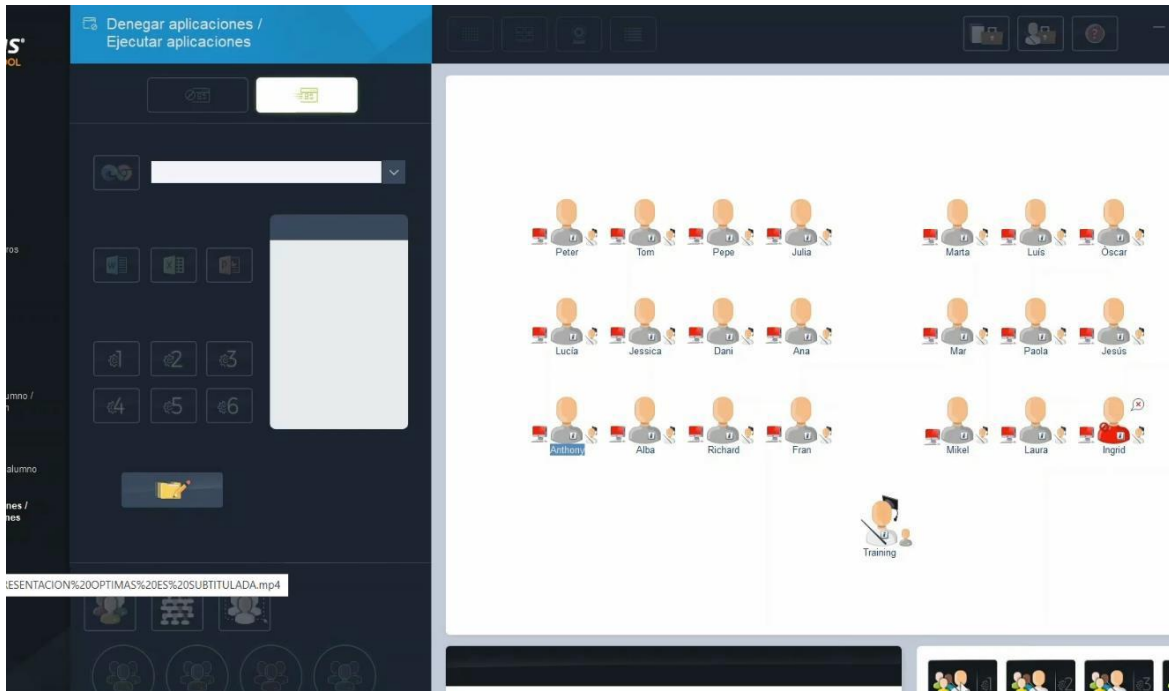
S
OL

Denegar aplicaciones / Ejecutar aplicaciones

ros

umno /
n

alumno

nes /
nes

1 2 3
4 5 6

ESENTACION%20OPTIMAS%20ES%20SUBTITULADA.mp4

Peter Tom Pepe Julia Marta Luis Óscar

Lucía Jessica Dani Ana Mar Paola Jesús

Anthony Alba Richard Fran Mikel Laura Ingrid

Training